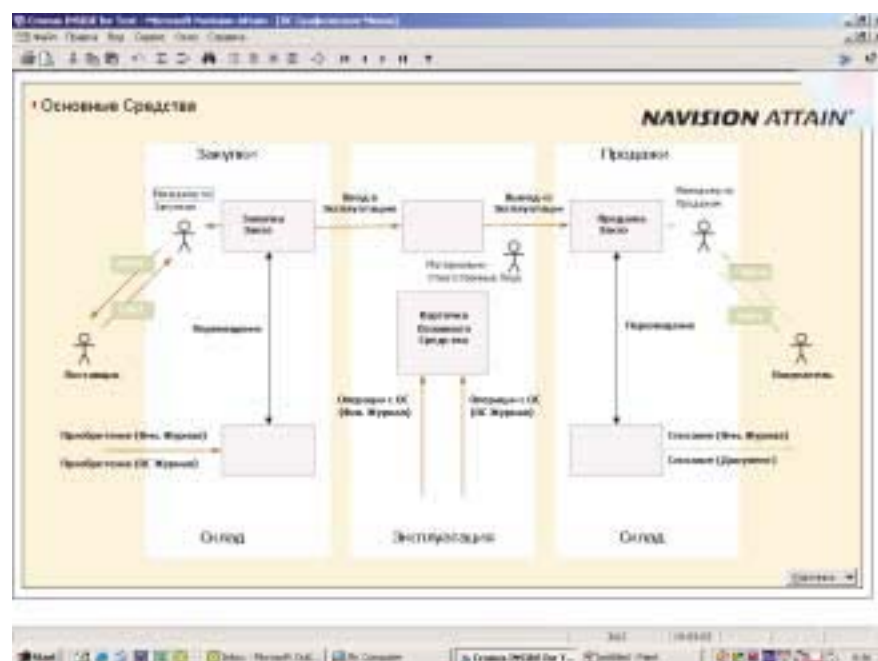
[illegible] - Microsoft Navision Attain - [ОС Графическое Меню]
Файл Правка Вид Сервис Окно Справка

• Основные Средства

NAVISION ATTAIN

Закупки

Ввод в Эксплуатацию

Вывод из Эксплуатации

Продажи

Менеджер по Закупкам

Заказ на Закупку

Материально Ответственное Лицо

Заказ на Продажу

Менеджер по Продажам

Поставщик

Перемещение

Карточка Основного Средства

Перемещение

Покупатель

Операции с ОС (Фин. Журнал)

Операции с ОС (ОС Журнал)

Приобретение (Фин. Журнал)

Приобретение (ОС Журнал)

Списание (Фин. Журнал)

Списание (Документ)

Склад

Эксплуатация

Склад

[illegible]

Start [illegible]